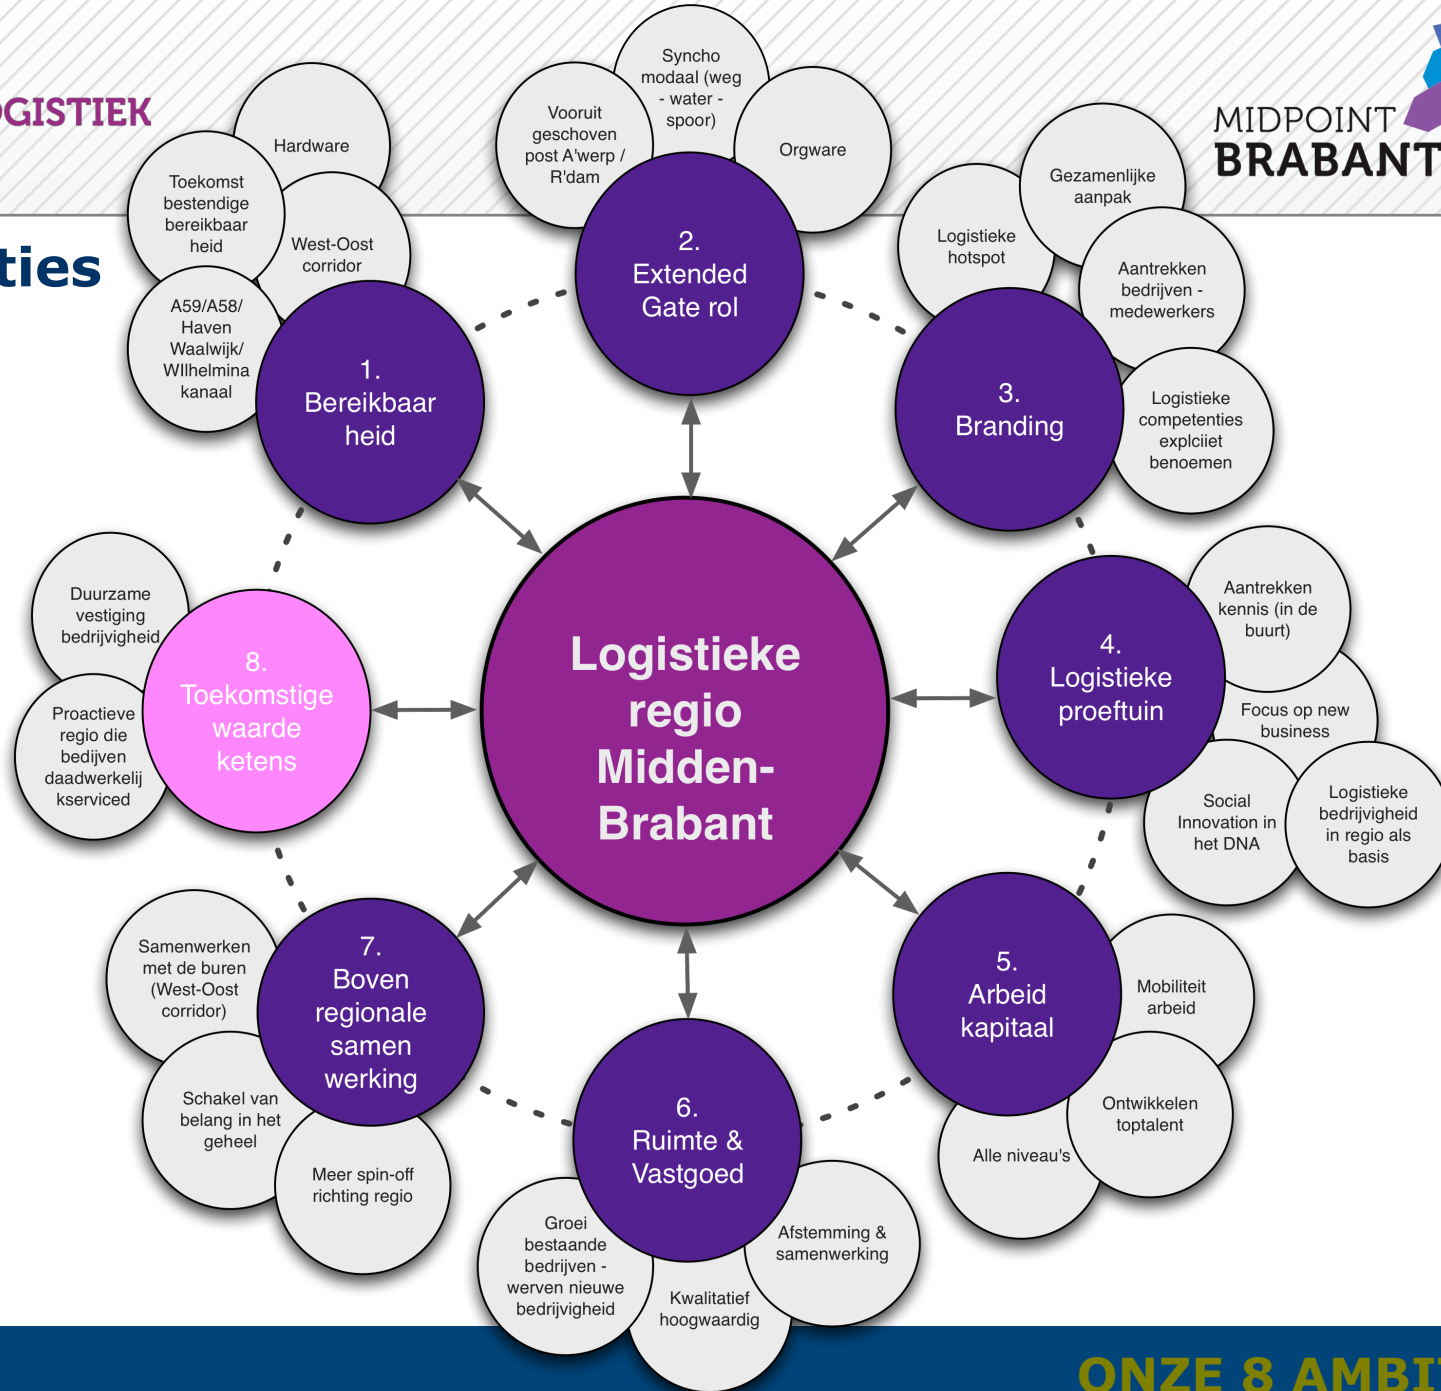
OGISTIEK

MIDPOINT
BRABANT

ties

Logistieke regio Midden-Brabant

1. Bereikbaar heid

Hardware

Toekomst bestendige bereikbaar heid

West-Oost corridor

A59/A58/ Haven Waalwijk/ WIlhelmina kanaal

2. Extended Gate rol

Vooruit geschoven post A'werp / R'dam

Syncho modaal (weg - water - spoor)

Orgware

3. Branding

Logistieke hotspot

Gezamenlijke aanpak

Aantrekken bedrijven - medewerkers

Logistieke competenties explciiet benoemen

4. Logistieke proeftuin

Aantrekken kennis (in de buurt)

Focus op new business

Social Innovation in het DNA

Logistieke bedrijvigheid in regio als basis

5. Arbeid kapitaal

Mobiliteit arbeid

Ontwikkelen toptalent

Alle niveau's

6. Ruimte & Vastgoed

Afstemming & samenwerking

Kwalitatief hoogwaardig

Groei bestaande bedrijven - werven nieuwe bedrijvigheid

7. Boven regionale samen werking

Samenwerken met de buren (West-Oost corridor)

Schakel van belang in het geheel

Meer spin-off richting regio

8. Toekomstige waarde ketens

Duurzame vestiging bedrijvigheid

Proactieve regio die bedijven daadwerkelij kserviced

ONZE 8 AMBI